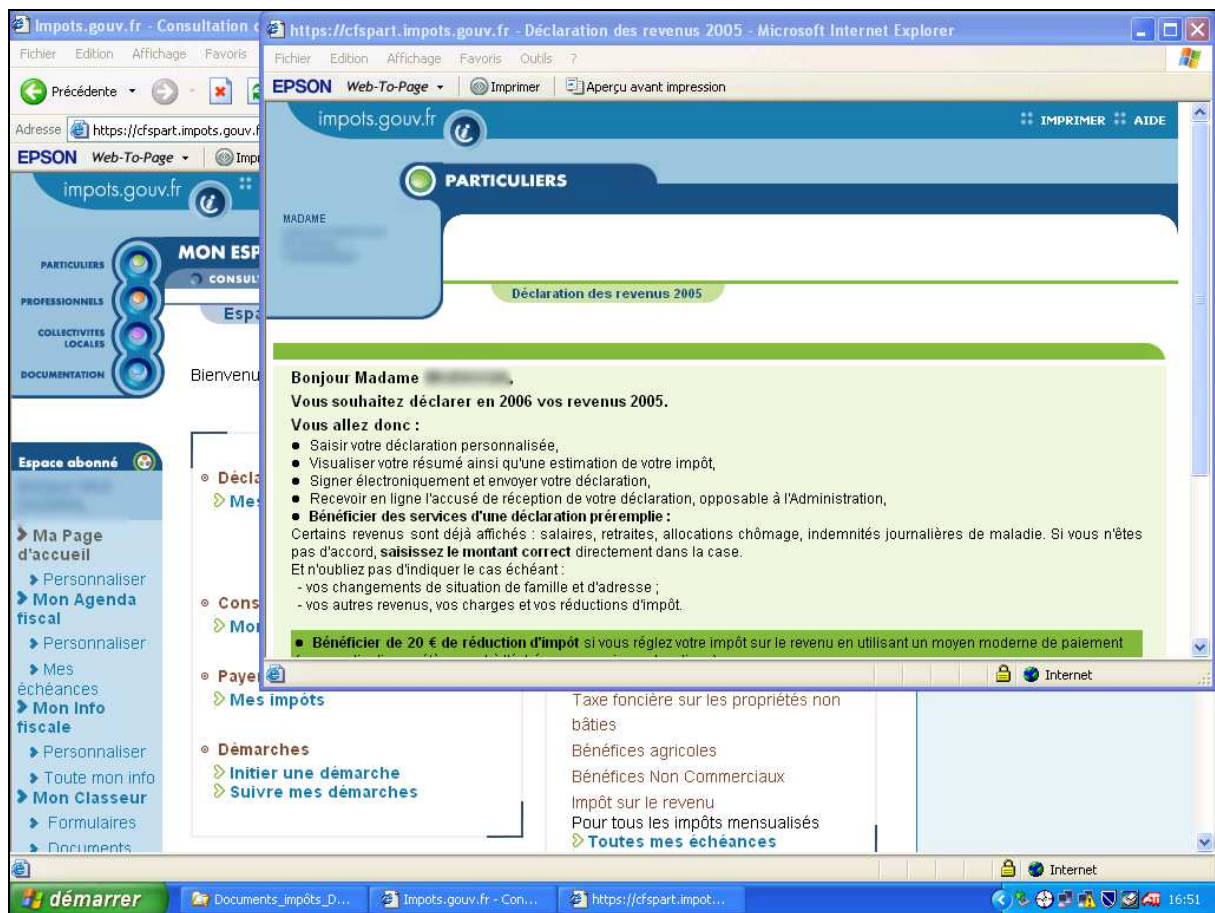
Impots.gouv.fr - Consultation
Fichier Edition Affichage Favoris
Précédente
Adresse https://cfspart.impots.gouv.f
EPSON Web-To-Page Impr
impots.gouv.fr
PARTICULIERS
PROFESSIONNELS
COLLECTIVITES LOCALES
DOCUMENTATION
MON ESP
CONSUL
Espa
Bienvenu
Espace abonné
Ma Page d'accueil
Personnaliser
Mon Agenda fiscal
Personnaliser
Mes échéances
Mon Info fiscale
Personnaliser
Toute mon info
Mon Classeur
Formulaires
Documents
Décla
Mes
Cons
Mon
Payer
Mes impôts
Démarches
Initier une démarche
Suivre mes démarches
Taxe foncière sur les propriétés non bâties
Bénéfices agricoles
Bénéfices Non Commerciaux
Impôt sur le revenu
Pour tous les impôts mensualisés
Toutes mes échéances
Internet

https://cfspart.impots.gouv.fr - Déclaration des revenus 2005 - Microsoft Internet Explorer
Fichier Edition Affichage Favoris Outils ?
EPSON Web-To-Page Imprimer Aperçu avant impression
impots.gouv.fr
IMPRIMER AIDE
PARTICULIERS
MADAME
Déclaration des revenus 2005
Bonjour Madame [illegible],
Vous souhaitez déclarer en 2006 vos revenus 2005.
Vous allez donc :
● Saisir votre déclaration personnalisée,
● Visualiser votre résumé ainsi qu'une estimation de votre impôt,
● Signer électroniquement et envoyer votre déclaration,
● Recevoir en ligne l'accusé de réception de votre déclaration, opposable à l'Administration,
● Bénéficier des services d'une déclaration préremplie :
Certains revenus sont déjà affichés : salaires, retraites, allocations chômage, indemnités journalières de maladie. Si vous n'êtes pas d'accord, saisissez le montant correct directement dans la case.
Et n'oubliez pas d'indiquer le cas échéant :
- vos changements de situation de famille et d'adresse ;
- vos autres revenus, vos charges et vos réductions d'impôt.
● Bénéficier de 20 € de réduction d'impôt si vous réglez votre impôt sur le revenu en utilisant un moyen moderne de paiement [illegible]
Internet

démarrer
Documents_impôts_D...
Impots.gouv.fr - Con...
https://cfspart.impot...
16:51